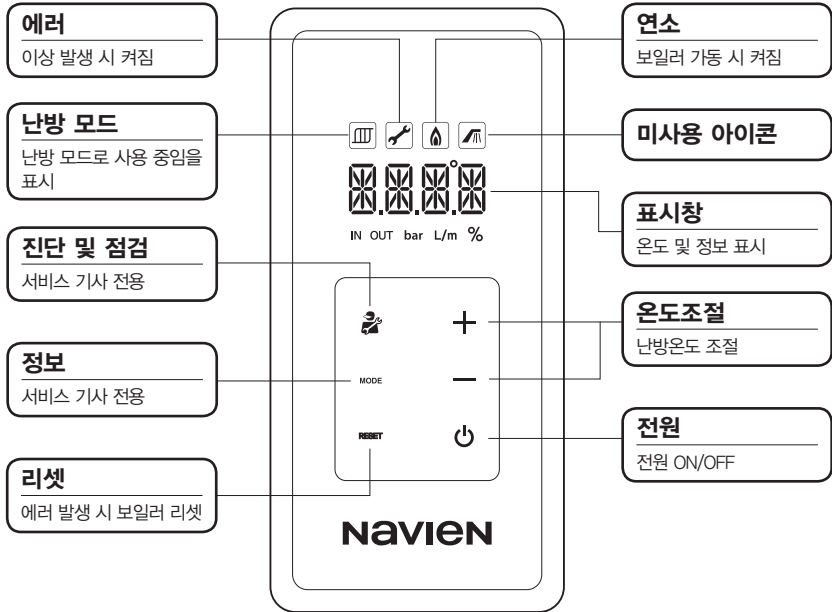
에러
이상 발생 시 켜짐

난방 모드
난방 모드로 사용 중임을 표시

진단 및 점검
서비스 기사 전용

정보
서비스 기사 전용

리셋
에러 발생 시 보일러 리셋

연소
보일러 가동 시 켜짐

미사용 아이콘

표시창
온도 및 정보 표시

온도조절
난방온도 조절

전원
전원 ON/OFF

IN OUT bar L/m %

+
MODE
−
RESET

NAVIEN